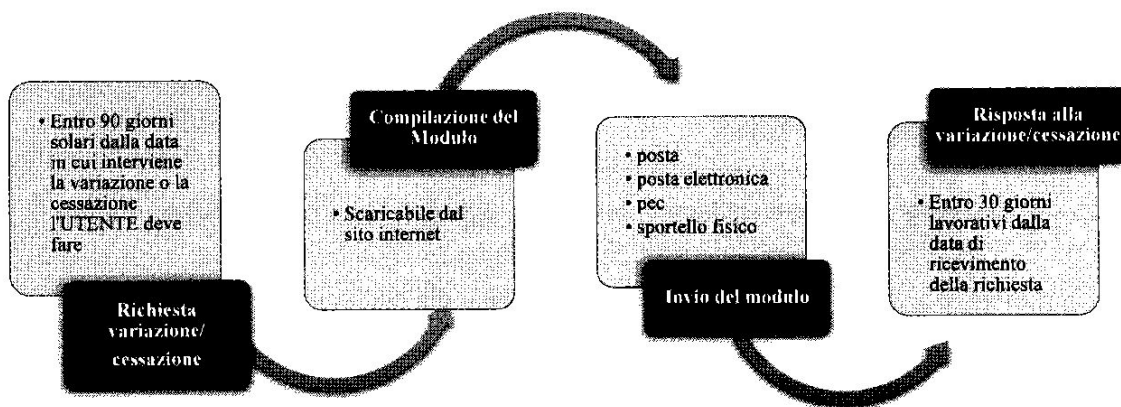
• Entro 90 giorni solari dalla data in cui interviene la variazione o la cessazione l'UTENTE deve fare

Richiesta variazione/ cessazione

Compilazione del Modulo

• Scaricabile dal sito internet

• posta
• posta elettronica
• pec
• sportello fisico

Invio del modulo

Risposta alla variazione/cessazione

• Entro 30 giorni lavorativi dalla data di ricevimento della richiesta